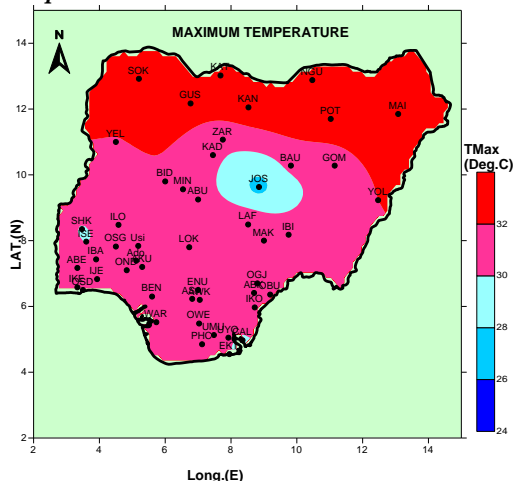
MAXIMUM TEMPERATURE

N

SOK
KAT
NGU
GUS
KAN
POT
MAI
YEL
ZAR
KAD
JOS
BAU
GOM
BID
MIN
ABU
YOL
SHK
ISE
ILO
OSG
Usi
IBA
Ado
ABE
IJE
OND
AKU
IKE
OSD
LAF
IBI
MAK
LOK
BEN
ENU
ASA
AWK
OGJ
ABO
OBU
IKO
WAR
OWE
UMU
PHC
UYO
CAL
EKE

TMax
(Deg.C)
32
30
28
26
24

LAT.(N)
14
12
10
8
6
4
2

2
4
6
8
10
12
14
Long.(E)